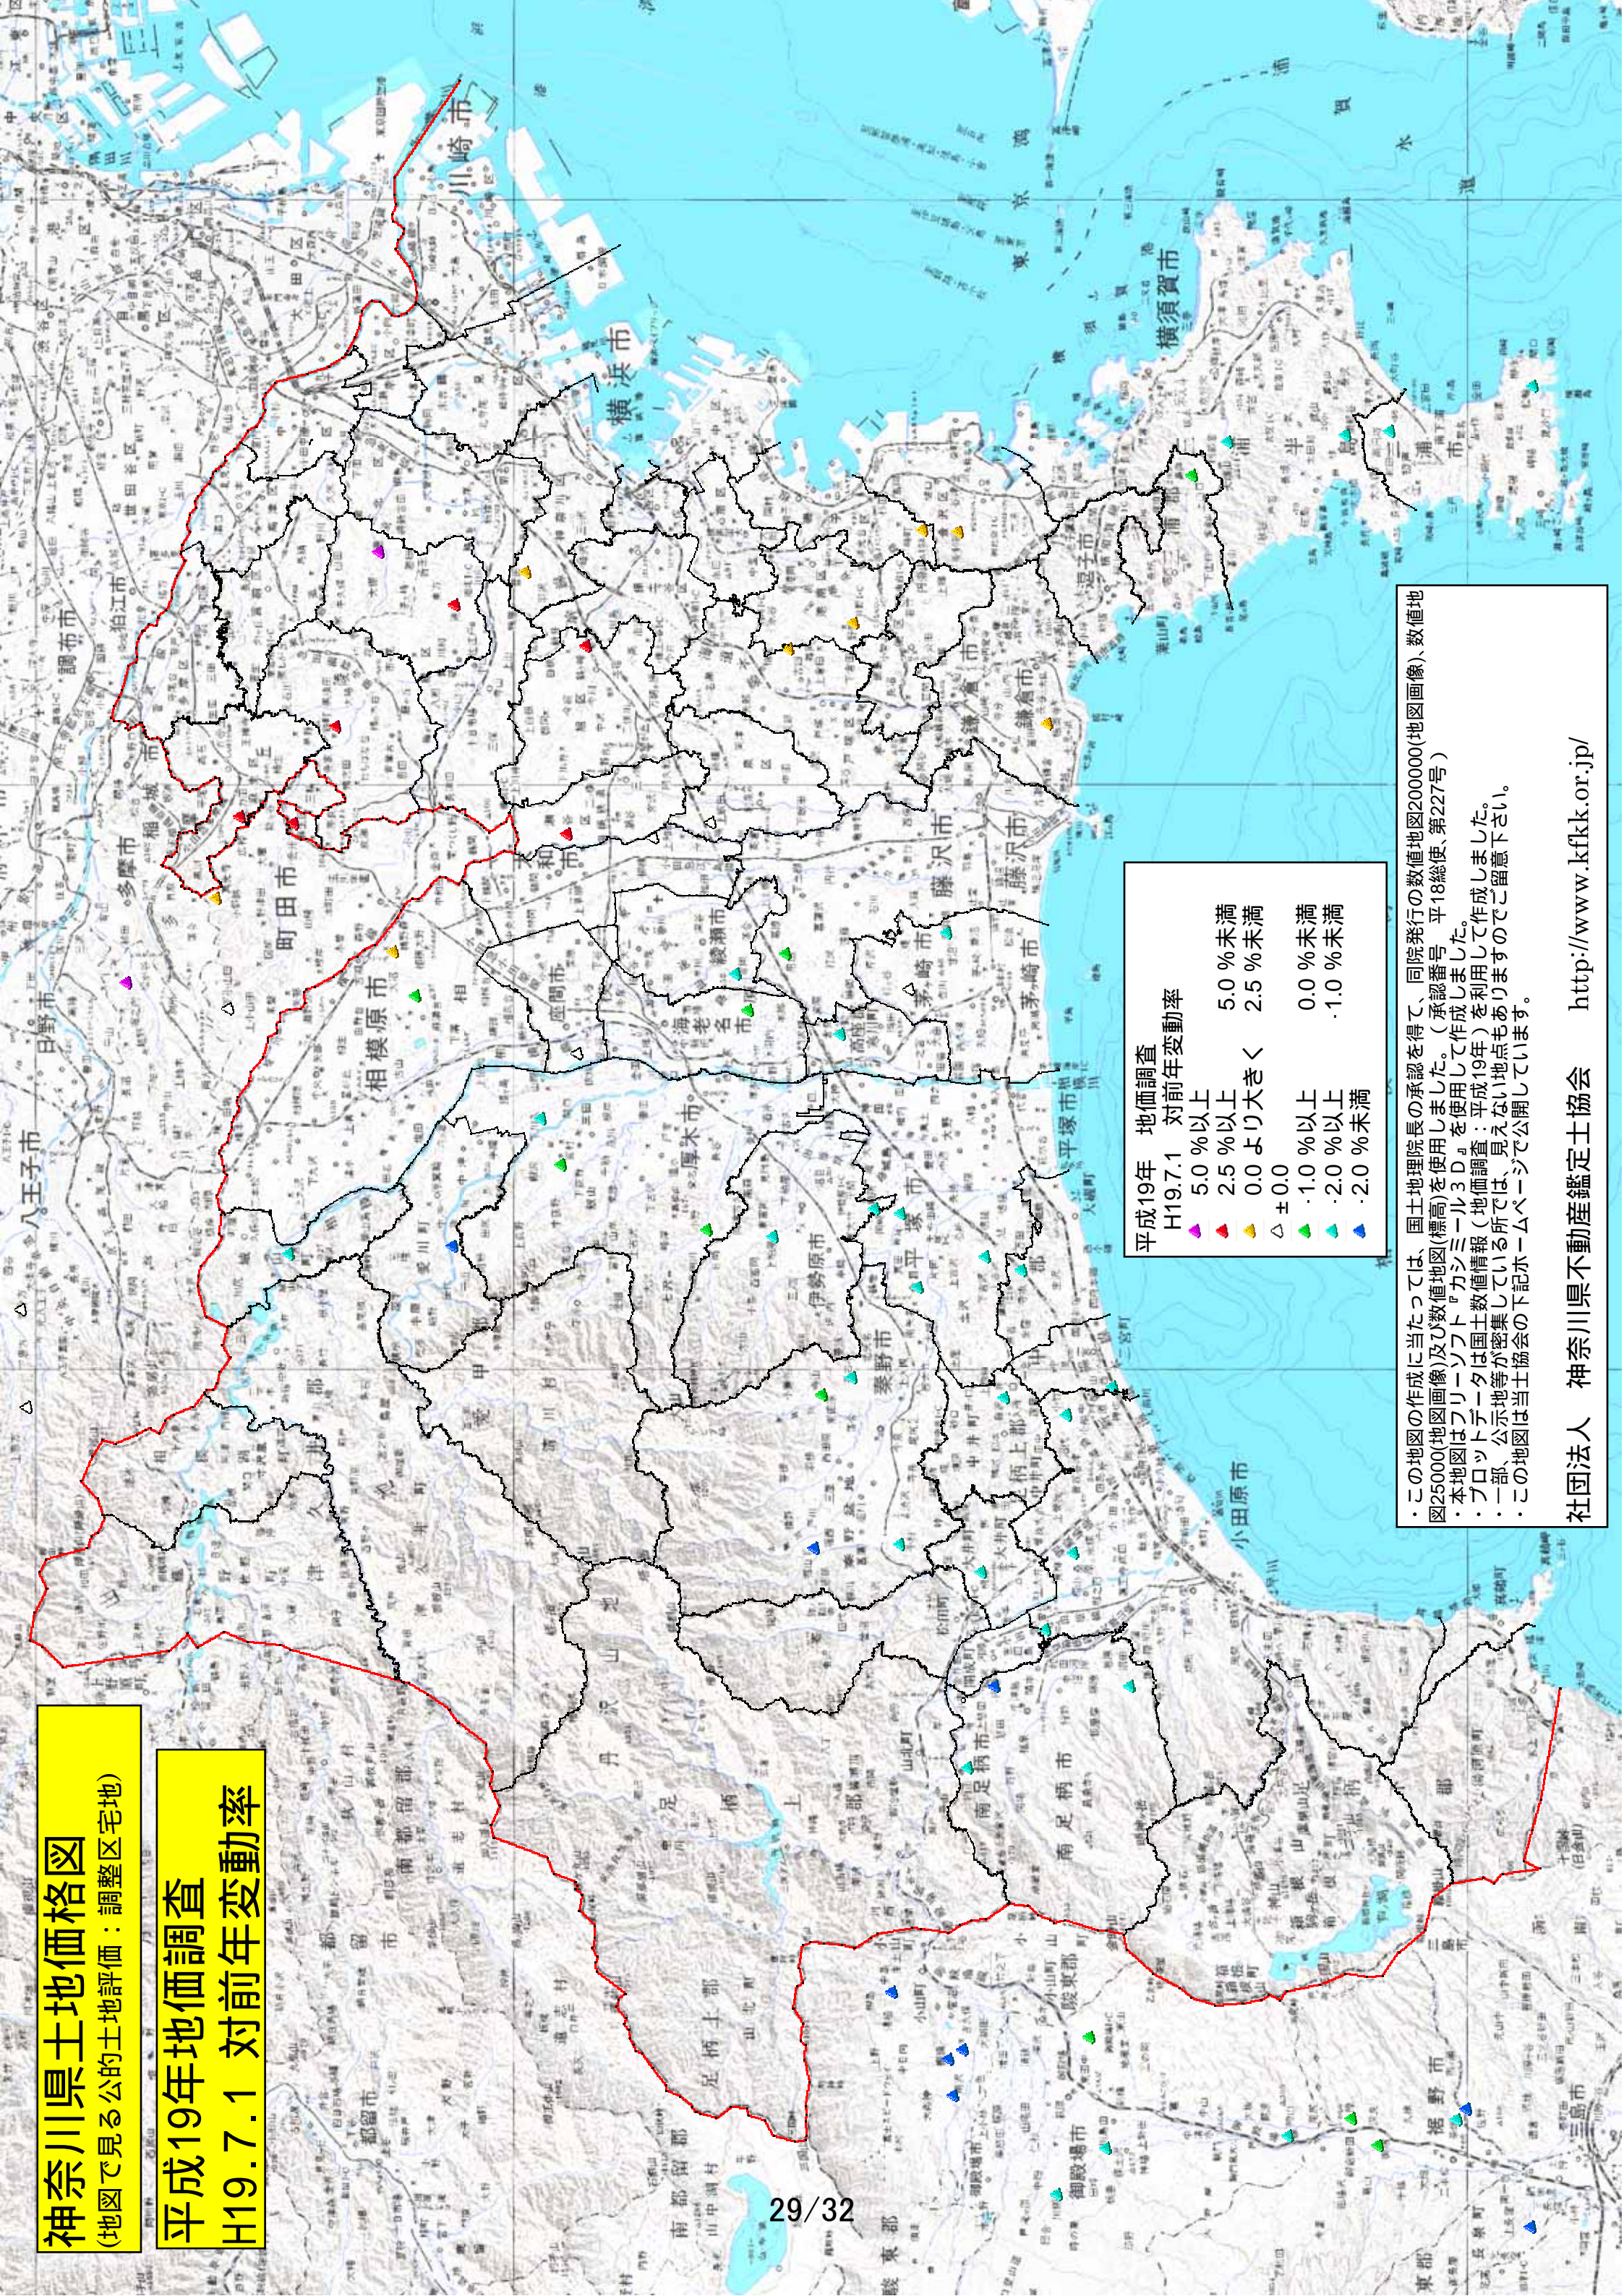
神奈川県土地価格図
(地図で見る公的土地評価：調整区宅地)

平成19年地価調査
H19.7.1 対前年変動率

平成19年　地価調査
H19.7.1　対前年変動率
5.0 %以上
2.5 %以上　5.0 %未満
0.0 より大きく　2.5 %未満
±0.0
-1.0 %以上　0.0 %未満
-2.0 %以上　-1.0 %未満
-2.0 %未満

・この地図の作成に当たっては、国土地理院長の承認を得て、同院発行の数値地図200000(地図画像)、数値地図25000(地図画像)及び数値地図(標高)を使用しました。（承認番号　平18総使、第227号）
・本地図はフリーソフト『カシミール３Ｄ』を使用して作成しました。
・プロットデータは国土数値情報（地価調査：平成19年）を利用して作成しました。
・一部、公示地等が密集している所では、見えない地点もありますのでご留意下さい。
・この地図は当士協会の下記ホームページで公開しています。

社団法人　神奈川県不動産鑑定士協会　http://www.kfkk.or.jp/

29/32

横浜市　川崎市　横須賀市　相模原市　町田市　藤沢市　茅ヶ崎市　平塚市　厚木市　海老名市　座間市　大和市　綾瀬市　伊勢原市　秦野市　小田原市　南足柄市　鎌倉市　逗子市　三浦市　多摩市　稲城市　調布市　狛江市　八王子市　日野市　都留市　御殿場市　裾野市　三島市